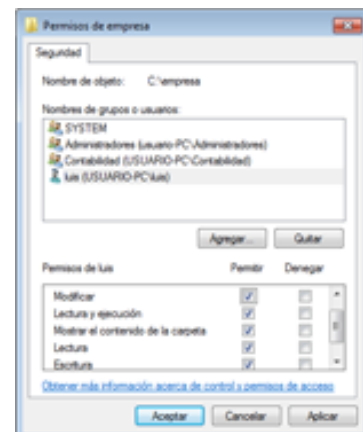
Permisos de empresa

Seguridad

Nombre de objeto: C:\empresa

Nombres de grupos o usuarios:

SYSTEM
Administradores (usuario-PC\Administradores)
Contabilidad (USUARIO-PC\Contabilidad)
luis (USUARIO-PC\luis)

Agregar... Quitar

| Permisos de luis | Permitir | Denegar |
|---|---|---|
| Modificar | ✓ | ☐ |
| Lectura y ejecución | ✓ | ☐ |
| Mostrar el contenido de la carpeta | ✓ | ☐ |
| Lectura | ✓ | ☐ |
| Escritura | ✓ | ☐ |

Obtener más información acerca de control y permisos de acceso

Aceptar Cancelar Aplicar